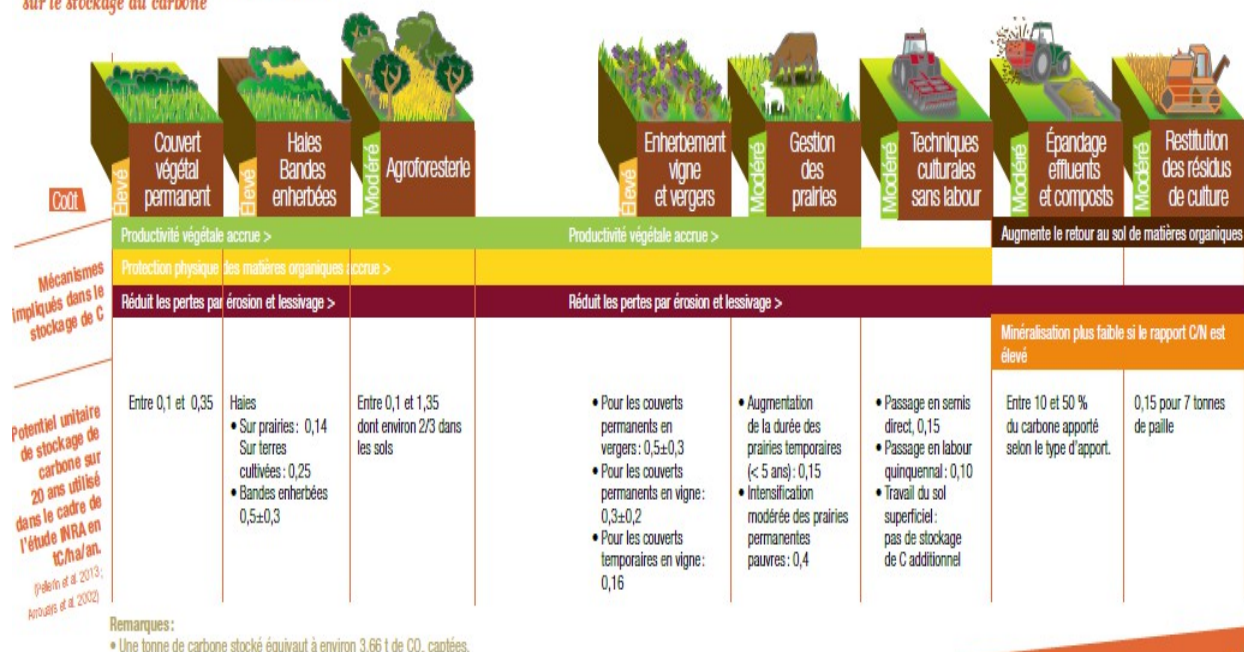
sur le stockage du carbone

Couvert végétal permanent
Élevé
Haies Bandes enherbées
Élevé
Agroforesterie
Modéré
Enherbement vigne et vergers
Élevé
Gestion des prairies
Modéré
Techniques culturales sans labour
Modéré
Épandage effluents et composts
Modéré
Restitution des résidus de culture
Modéré

Coût

Mécanismes impliqués dans le stockage de C

Productivité végétale accrue >
Productivité végétale accrue >
Augmente le retour au sol de matières organiques
Protection physique des matières organiques accrue >
Réduit les pertes par érosion et lessivage >
Réduit les pertes par érosion et lessivage >
Minéralisation plus faible si le rapport C/N est élevé

Potentiel unitaire de stockage de carbone sur 20 ans utilisé dans le cadre de l'étude INRA en tC/ha/an.
(Pellerin et al. 2013; Arrouays et al. 2002)

Entre 0,1 et 0,35

Haies
• Sur prairies : 0,14 Sur terres cultivées : 0,25
• Bandes enherbées 0,5±0,3

Entre 0,1 et 1,35 dont environ 2/3 dans les sols

• Pour les couverts permanents en vergers : 0,5±0,3
• Pour les couverts permanents en vigne : 0,3±0,2
• Pour les couverts temporaires en vigne : 0,16

• Augmentation de la durée des prairies temporaires (< 5 ans) : 0,15
• Intensification modérée des prairies permanentes pauvres : 0,4

• Passage en semis direct, 0,15
• Passage en labour quinquennal : 0,10
• Travail du sol superficiel : pas de stockage de C additionnel

Entre 10 et 50 % du carbone apporté selon le type d'apport.

0,15 pour 7 tonnes de paille

Remarques :
• Une tonne de carbone stocké équivaut à environ 3,66 t de $CO_2$ captées.